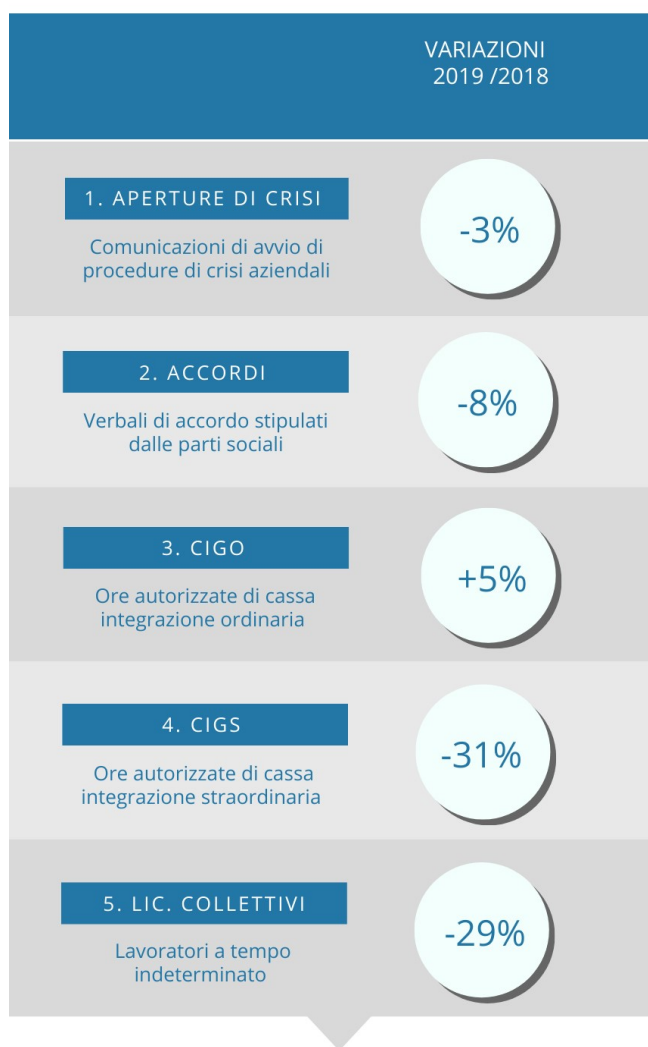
VARIAZIONI
2019 /2018

1. APERTURE DI CRISI

Comunicazioni di avvio di procedure di crisi aziendali

-3%

2. ACCORDI

Verbali di accordo stipulati dalle parti sociali

-8%

3. CIGO

Ore autorizzate di cassa integrazione ordinaria

+5%

4. CIGS

Ore autorizzate di cassa integrazione straordinaria

-31%

5. LIC. COLLETTIVI

Lavoratori a tempo indeterminato

-29%